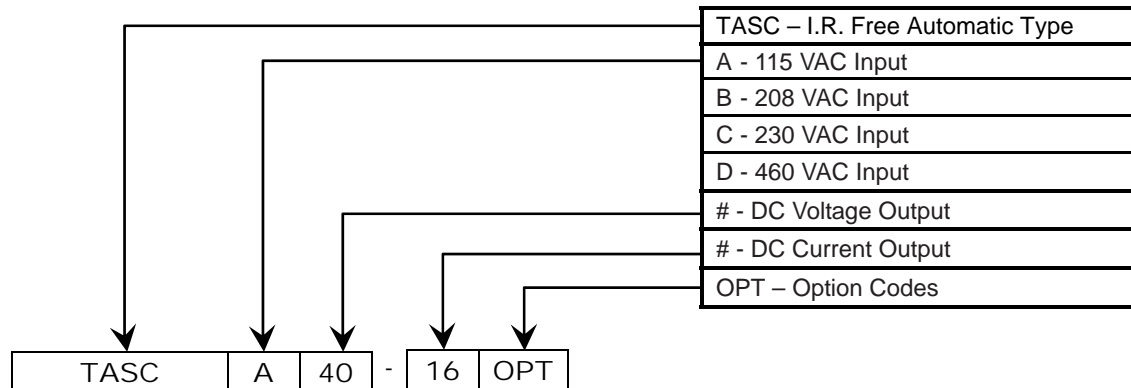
TASC – I.R. Free Automatic Type
A - 115 VAC Input
B - 208 VAC Input
C - 230 VAC Input
D - 460 VAC Input
# - DC Voltage Output
# - DC Current Output
OPT – Option Codes

| TASC | A | 40 | - | 16 | OPT |
|---|---|---|---|---|---|